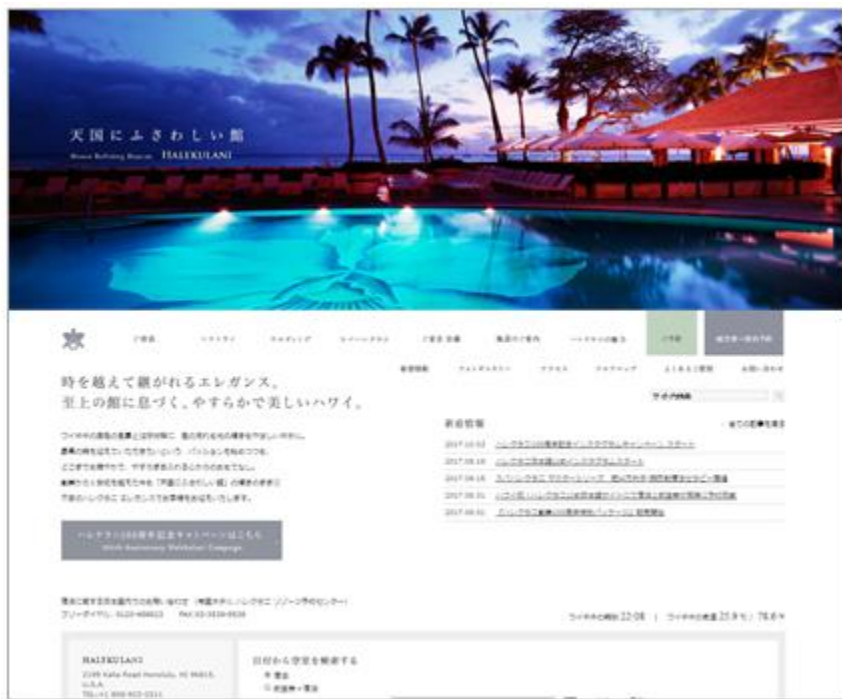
天国にふさわしい館

HALEKULANI

時を越えて継がれるエレガンス。
至上の館に息づく、やすらかで美しいハワイ。

新着情報

2017.10.02 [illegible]
2017.09.18 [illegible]
2017.09.18 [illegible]
2017.08.31 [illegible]
2017.08.31 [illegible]

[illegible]

ハレクラニ100周年記念キャンペーンはこちら
100th Anniversary Halekulani Campaign

フリーダイヤル: 0120-489823

ワイキキの時刻 22:08 | ワイキキの気温 25.9℃ / 78.6

HALEKULANI
2199 Kalia Road Honolulu, HI 96815, U.S.A.

日付から空室を検索する